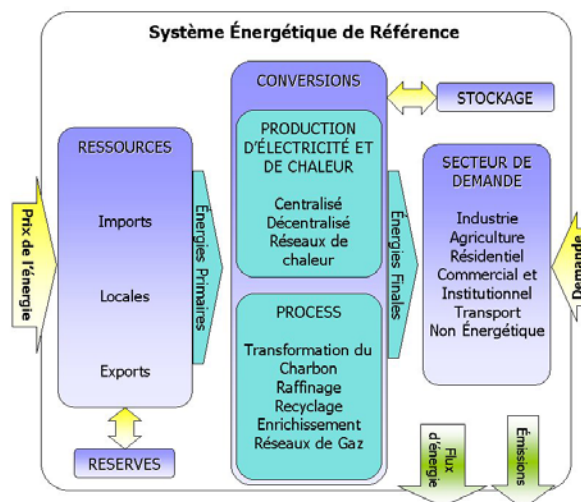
Système Énergétique de Référence

Prix de l'énergie

RESSOURCES

Imports

Locales

Exports

RESERVES

Énergies Primaires

CONVERSIONS

PRODUCTION D'ÉLECTRICITÉ ET DE CHALEUR

Centralisé
Décentralisé
Réseaux de chaleur

PROCESS

Transformation du Charbon
Raffinage
Recyclage
Enrichissement
Réseaux de Gaz

STOCKAGE

Énergies Finales

SECTEUR DE DEMANDE

Industrie
Agriculture
Résidentiel
Commercial et Institutionnel
Transport
Non Énergétique

Demande

Flux d'énergie

Émissions